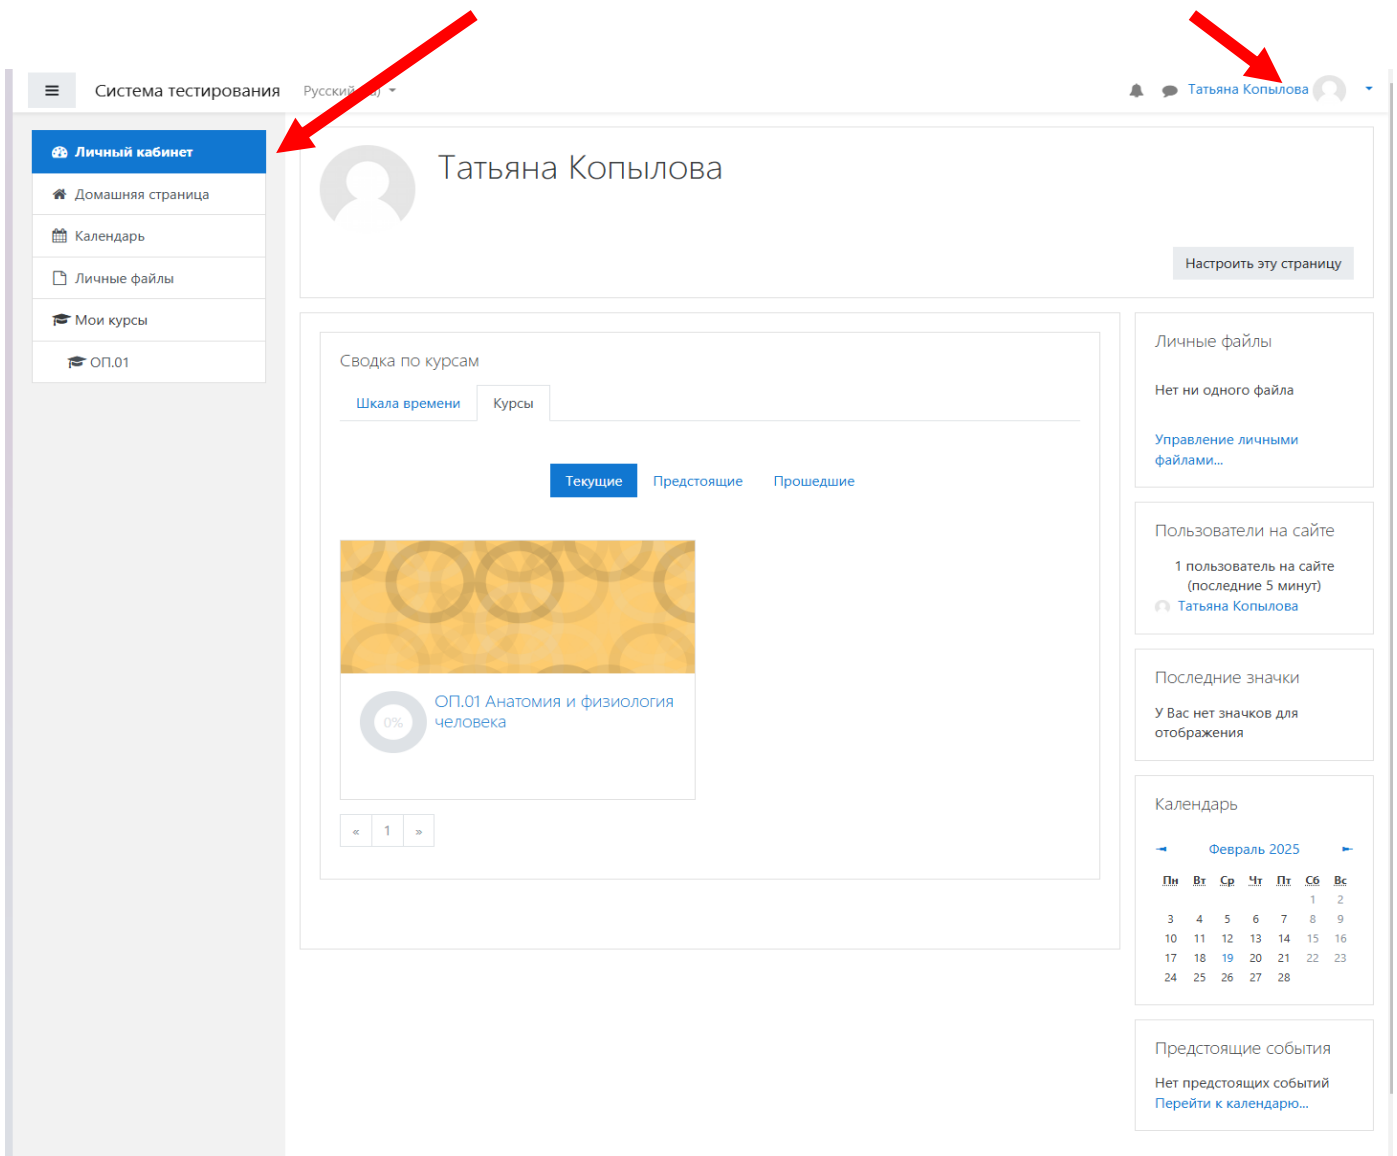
Система тестирования Русский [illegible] ▾

Татьяна Копылова ▾

Личный кабинет
Домашняя страница
Календарь
Личные файлы
Мои курсы
ОП.01

Татьяна Копылова

Настроить эту страницу

Сводка по курсам

Шкала времени Курсы

Текущие Предстоящие Прошедшие

0%

ОП.01 Анатомия и физиология человека

« 1 »

Личные файлы

Нет ни одного файла

Управление личными файлами...

Пользователи на сайте

1 пользователь на сайте (последние 5 минут)

Татьяна Копылова

Последние значки

У Вас нет значков для отображения

Календарь

Февраль 2025

| Пн | Вт | Ср | Чт | Пт | Сб | Вс |
|---|---|---|---|---|---|---|
| | | | | | 1 | 2 |
| 3 | 4 | 5 | 6 | 7 | 8 | 9 |
| 10 | 11 | 12 | 13 | 14 | 15 | 16 |
| 17 | 18 | 19 | 20 | 21 | 22 | 23 |
| 24 | 25 | 26 | 27 | 28 | | |

Предстоящие события

Нет предстоящих событий

Перейти к календарю...